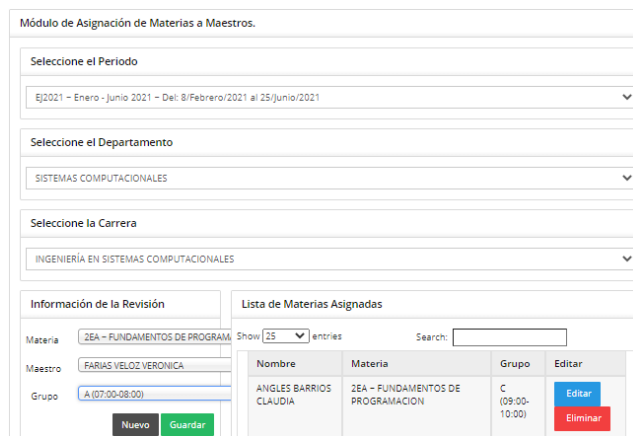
Módulo de Asignación de Materias a Maestros.

Seleccione el Periodo

EJ2021 – Enero - Junio 2021 – Del: 8/Febrero/2021 al 25/Junio/2021

Seleccione el Departamento

SISTEMAS COMPUTACIONALES

Seleccione la Carrera

INGENIERÍA EN SISTEMAS COMPUTACIONALES

Información de la Revisión

Materia 2EA – FUNDAMENTOS DE PROGRAMA

Maestro FARIAS VELOZ VERONICA

Grupo A (07:00-08:00)

Nuevo Guardar

Lista de Materias Asignadas

Show 25 entries

Search:

| Nombre | Materia | Grupo | Editar |
|---|---|---|---|
| ANGLES BARRIOS CLAUDIA | 2EA – FUNDAMENTOS DE PROGRAMACION | C (09:00-10:00) | Editar Eliminar |